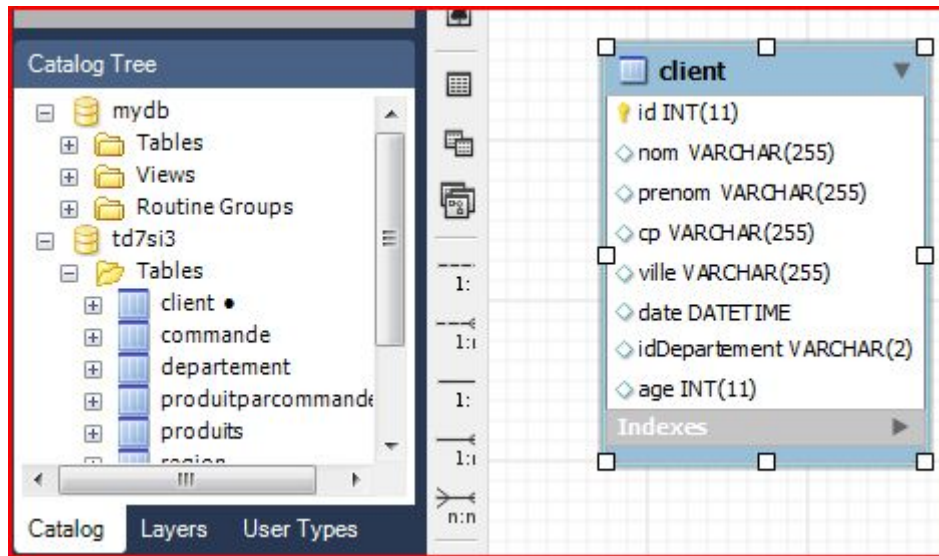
Catalog Tree

mydb
Tables
Views
Routine Groups
td7si3
Tables
client •
commande
departement
produitparcommande
produits
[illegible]

Catalog Layers User Types

1:
1:
1:
1:
n:n

client
id INT(11)
nom VARCHAR(255)
prenom VARCHAR(255)
cp VARCHAR(255)
ville VARCHAR(255)
date DATETIME
idDepartement VARCHAR(2)
age INT(11)
Indexes